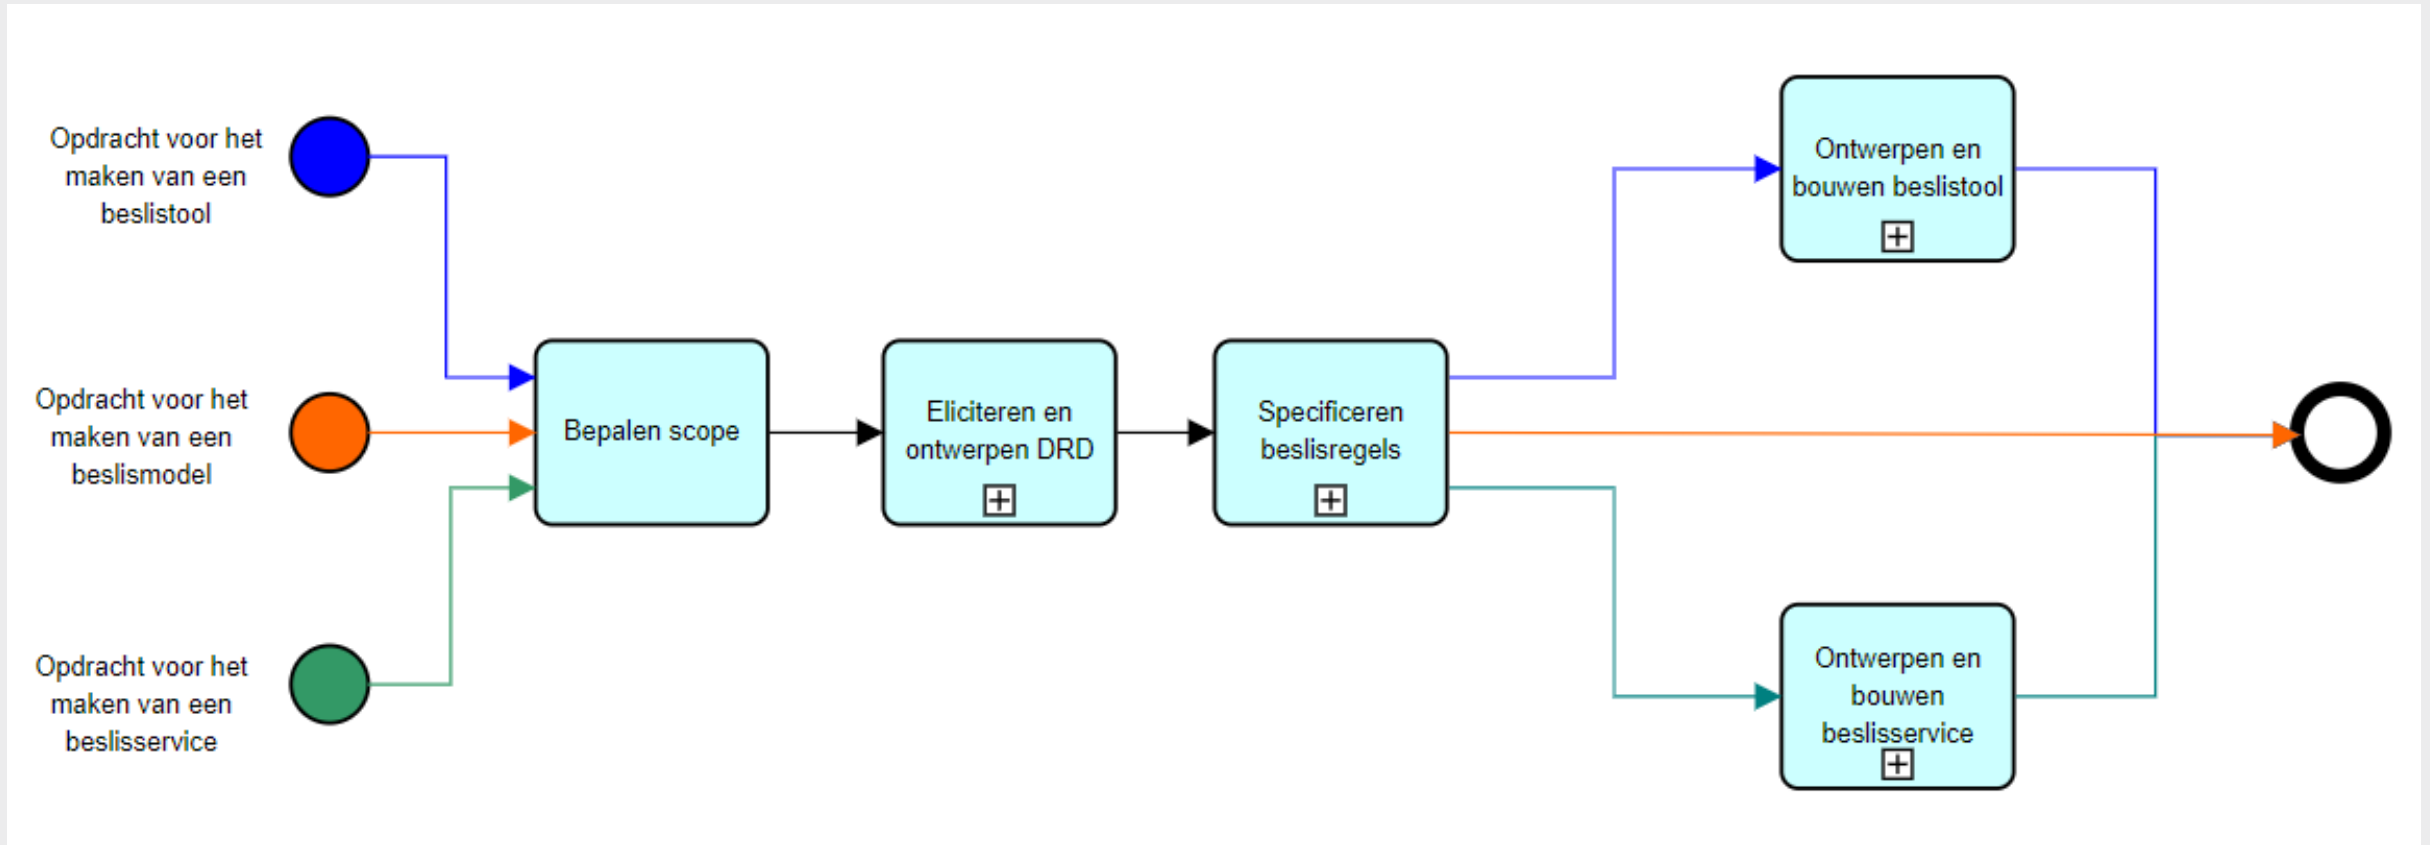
Opdracht voor het maken van een beslistool

Opdracht voor het maken van een beslismodel

Opdracht voor het maken van een beslisservice

Bepalen scope

Eliciteren en ontwerpen DRD

Specificeren beslisregels

Ontwerpen en bouwen beslistool

Ontwerpen en bouwen beslisservice